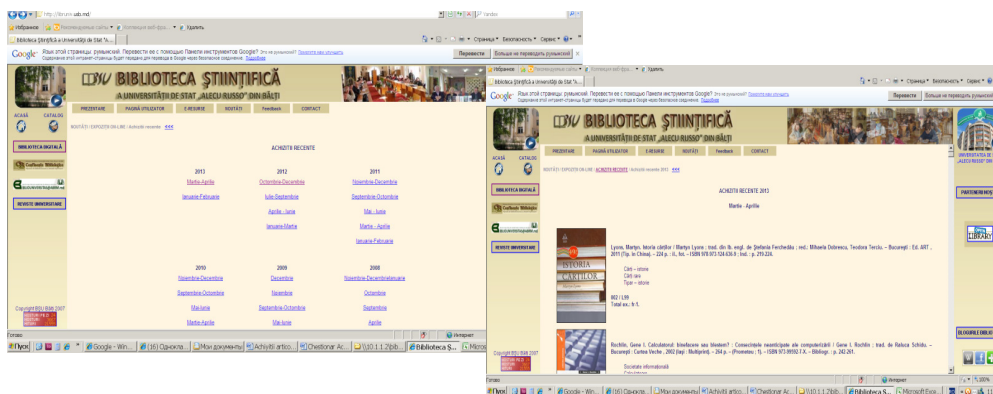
http://library.usb.md/
Yandex
Избранное
Рекомендуемые сайты
Коллекция веб-фраг...
Удалить
Biblioteca Ştiinţifică a Universităţii de Stat "A...
Страница
Безопасность
Сервис
Google
Язык этой страницы: румынский. Перевести ее с помощью Панели инструментов Google?
Перевести
Больше не переводить румынский

BIBLIOTECA ŞTIINŢIFICĂ
A UNIVERSITĂŢII DE STAT „ALECU RUSSO" DIN BĂLŢI

ACASĂ
CATALOG
PREZENTARE
PAGINĂ UTILIZATOR
E-RESURSE
NOUTĂŢI
Feedback
CONTACT

NOUTĂŢI / EXPOZIŢII ON LINE / Achiziţii recente

BIBLIOTECA DIGITALĂ
REVISTE UNIVERSITARE

ACHIZIŢII RECENTE

| 2013 | 2012 | 2011 |
|---|---|---|
| Martie-Aprilie | Octombrie-Decembrie | Noiembrie-Decembrie |
| Ianuarie-Februarie | Iulie-Septembrie | Septembrie-Octombrie |
| | Aprilie - Iunie | Mai - Iunie |
| | Ianuarie-Martie | Martie - Aprilie |
| | | Ianuarie-Februarie |

| 2010 | 2009 | 2008 |
|---|---|---|
| Noiembrie-Decembrie | Decembrie | Noiembrie-Decembrie |
| Septembrie-Octombrie | Noiembrie | Octombrie |
| Mai-Iunie | Septembrie-Octombrie | Septembrie |
| Martie-Aprilie | Mai-Iunie | Aprilie |

Copyright BSU RMB 2007
Готово
Интернет
Пуск
Google - Win...
(16) Одноклa...
Мои документы
Achiziţii artico...
Chestionar Ac...
\\10.1.1.2\bib...
Biblioteca Ş...
Microsoft Exce...

NOUTĂŢI / EXPOZIŢII ON LINE / ACHIZIŢII RECENTE / Achiziţii recente 2013

ACHIZIŢII RECENTE 2013

Martie - Aprilie

Lyons, Martyn. Istoria cărţilor / Martyn Lyons ; trad. din lb. engl. de Ştefania Ferchedău ; red.: Mihaela Dobrescu, Teodora Terciu. – Bucureşti : Ed. ART , 2011 (Tip. în China). – 224 p. : il., fot. – ISBN 978-973-124-636-9 ; Ind. : p. 219-224.

Cărţi – istorie
Cărţi rare
Tipar – istorie

002 / L99
Total ex.: fr-1.

Rochlin, Gene I. Calculatorul: binefacere sau blestem? : Consecinţele neantecipate ale computerizării / Gene I. Rochlin ; trad. de Raluca Schildu. – Bucureşti : Curtea Veche , 2002 (Impr. Multiprint). – 264 p. – (Prometeu ; 1). – ISBN 973-99592-7-X. – Bibliogr. : p. 242-261.

Societate informaţională

UNIVERSITATEA DE STAT „ALECU RUSSO"
PARTENERI
LIBRARY
BLOGURILE BIBLI...
Copyright BSU RMB 2007
100%